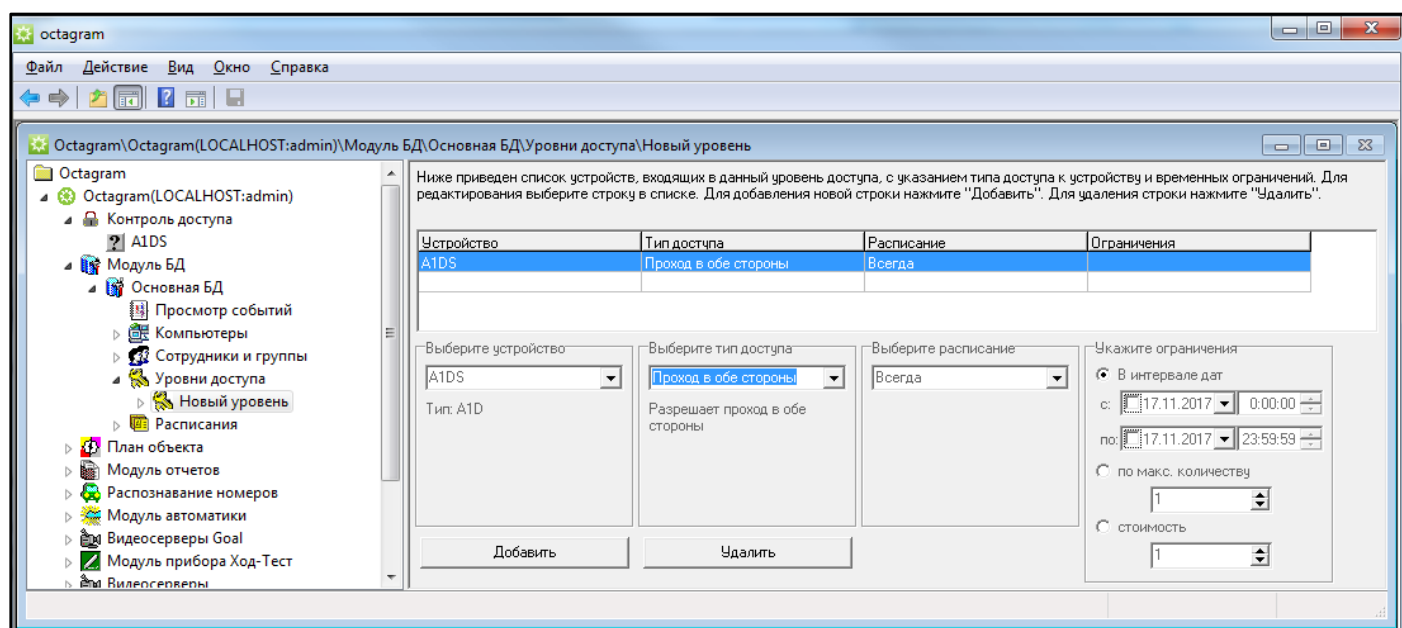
octagram

Файл Действие Вид Окно Справка

Octagram\Octagram(LOCALHOST:admin)\Модуль БД\Основная БД\Уровни доступа\Новый уровень

Octagram
Octagram(LOCALHOST:admin)
Контроль доступа
A1DS
Модуль БД
Основная БД
Просмотр событий
Компьютеры
Сотрудники и группы
Уровни доступа
Новый уровень
Расписания
План объекта
Модуль отчетов
Распознавание номеров
Модуль автоматики
Видеосерверы Goal
Модуль прибора Ход-Тест
Видеосерверы

Ниже приведен список устройств, входящих в данный уровень доступа, с указанием типа доступа к устройству и временных ограничений. Для редактирования выберите строку в списке. Для добавления новой строки нажмите "Добавить". Для удаления строки нажмите "Удалить".

| Устройство | Тип доступа | Расписание | Ограничения |
|---|---|---|---|
| A1DS | Проход в обе стороны | Всегда | |
| | | | |

Выберите устройство
A1DS
Тип: A1D

Выберите тип доступа
Проход в обе стороны
Разрешает проход в обе стороны

Выберите расписание
Всегда

Укажите ограничения
В интервале дат
с: 17.11.2017 0:00:00
по: 17.11.2017 23:59:59
по макс. количеству
1
стоимость
1

Добавить
Удалить